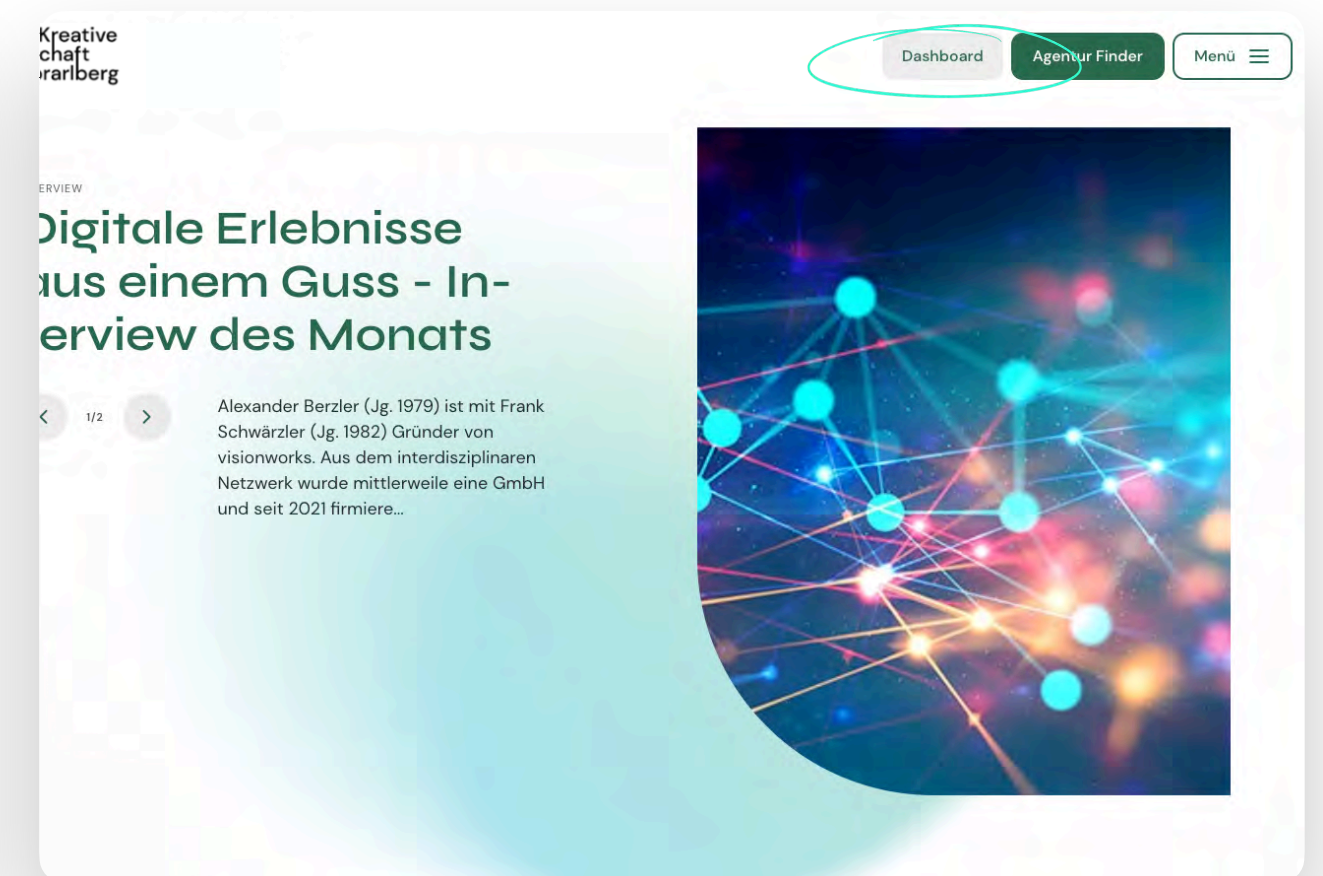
Kreative
chaft
rarlberg

Dashboard
Agentur Finder
Menü

ERVIEW

Digitale Erlebnisse aus einem Guss - Interview des Monats

1/2

Alexander Berzler (Jg. 1979) ist mit Frank Schwärzler (Jg. 1982) Gründer von visionworks. Aus dem interdisziplinaren Netzwerk wurde mittlerweile eine GmbH und seit 2021 firmiere...